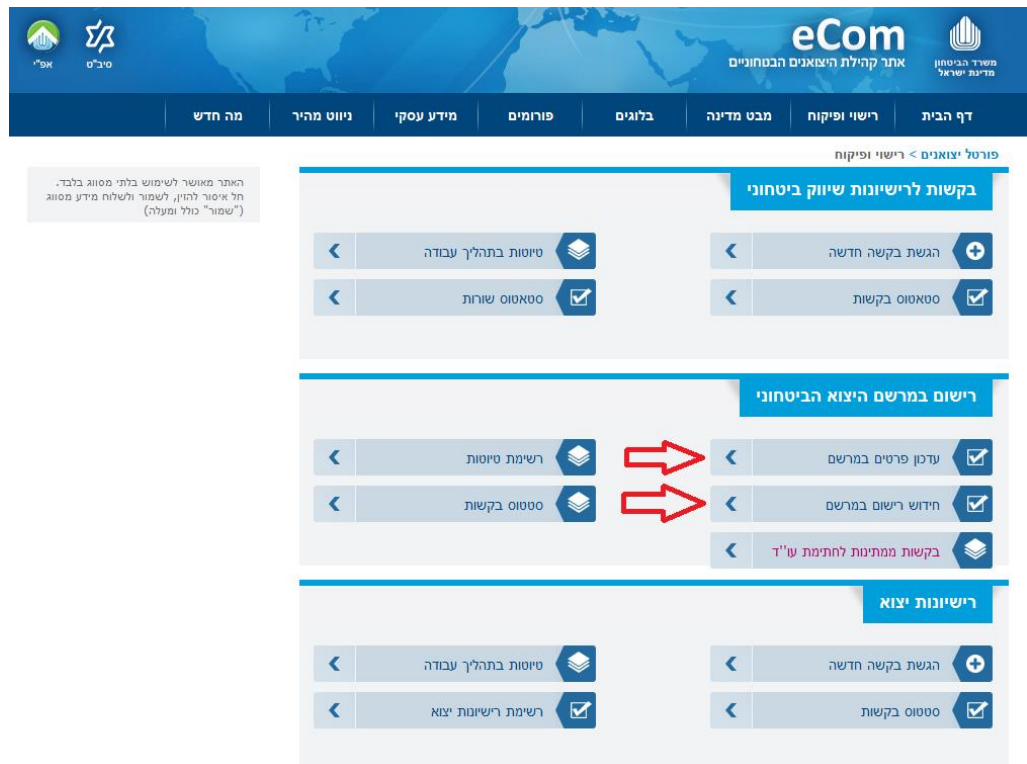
משרד הביטחון
מדינת ישראל

eCom
אתר קהילת היצואנים הביטחוניים

סיב"ט
אפ"י

דף הבית | רישוי ופיקוח | מבט מדינה | בלוגים | פורומים | מידע עסקי | ניווט מהיר | מה חדש

פורטל יצואנים > רישוי ופיקוח

האתר מאושר לשימוש בלתי מסווג בלבד. חל איסור להזין, לשמור ולשלוח מידע מסווג ("שמור" כולל ומעלה)

בקשות לרישיונות שיווק ביטחוני

הגשת בקשה חדשה
טיוטות בתהליך עבודה
סטאטוס בקשות
סטאטוס שורות

רישום במרשם היצוא הביטחוני

עדכון פרטים במרשם
רשימת טיוטות
חידוש רישום במרשם
סטטוס בקשות
בקשות ממתינות לחתימת עו"ד

רישיונות יצוא

הגשת בקשה חדשה
טיוטות בתהליך עבודה
סטטוס בקשות
רשימת רישיונות יצוא